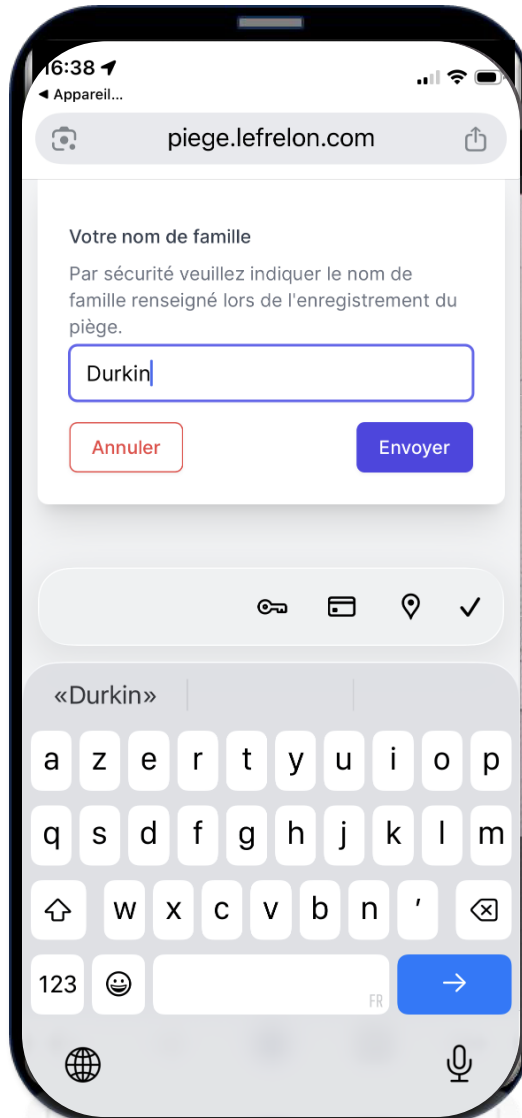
16:38
◀ Appareil...

piege.lefrelon.com

Votre nom de famille

Par sécurité veuillez indiquer le nom de famille renseigné lors de l'enregistrement du piège.

Durkin

Annuler

Envoyer

«Durkin»

a z e r t y u i o p
q s d f g h j k l m
w x c v b n ʼ
123
FR